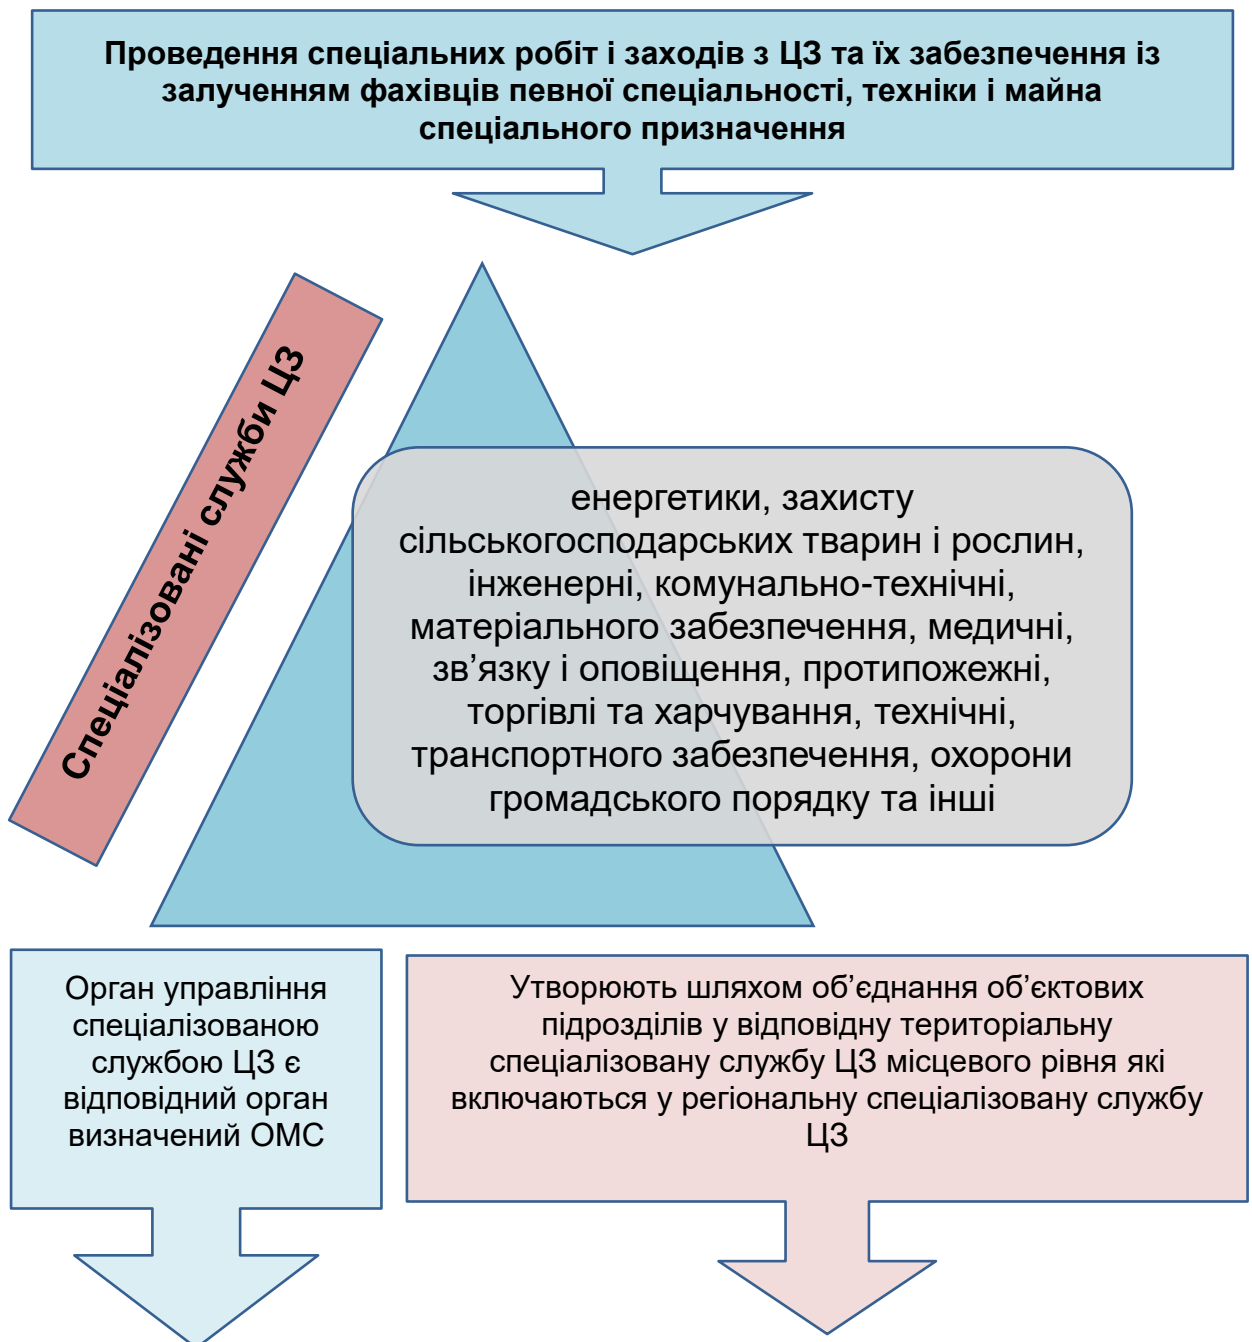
Проведення спеціальних робіт і заходів з ЦЗ та їх забезпечення із залученням фахівців певної спеціальності, техніки і майна спеціального призначення

Спеціалізовані служби ЦЗ

енергетики, захисту сільськогосподарських тварин і рослин, інженерні, комунально-технічні, матеріального забезпечення, медичні, зв'язку і оповіщення, протипожежні, торгівлі та харчування, технічні, транспортного забезпечення, охорони громадського порядку та інші

Орган управління спеціалізованою службою ЦЗ є відповідний орган визначений ОМС

Утворюють шляхом об'єднання об'єктових підрозділів у відповідну територіальну спеціалізовану службу ЦЗ місцевого рівня які включаються у регіональну спеціалізовану службу ЦЗ